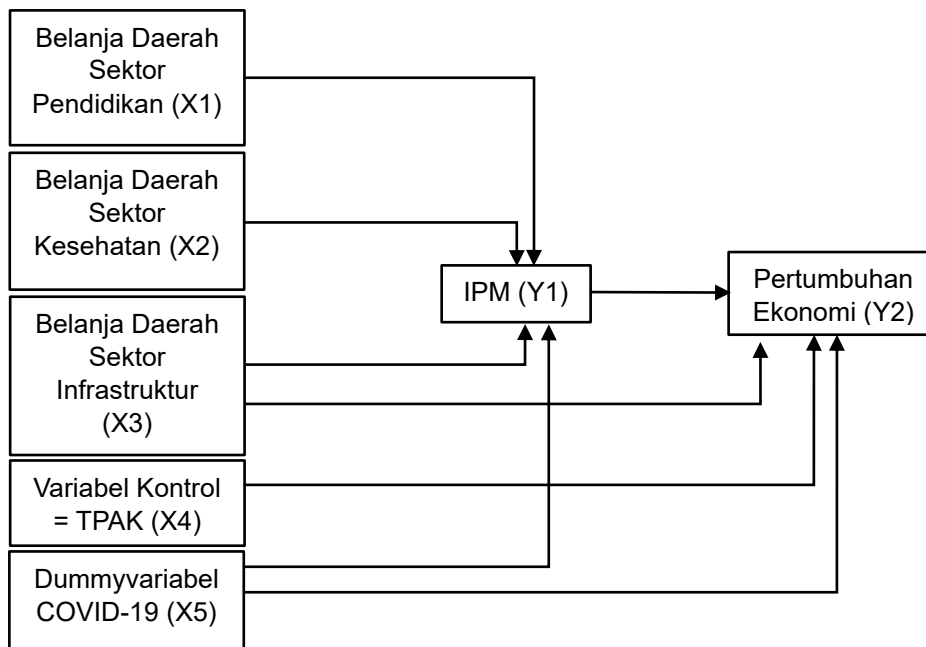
Belanja Daerah Sektor Pendidikan (X1)

Belanja Daerah Sektor Kesehatan (X2)

Belanja Daerah Sektor Infrastruktur (X3)

Variabel Kontrol = TPAK (X4)

Dummyvariabel COVID-19 (X5)

IPM (Y1)

Pertumbuhan Ekonomi (Y2)